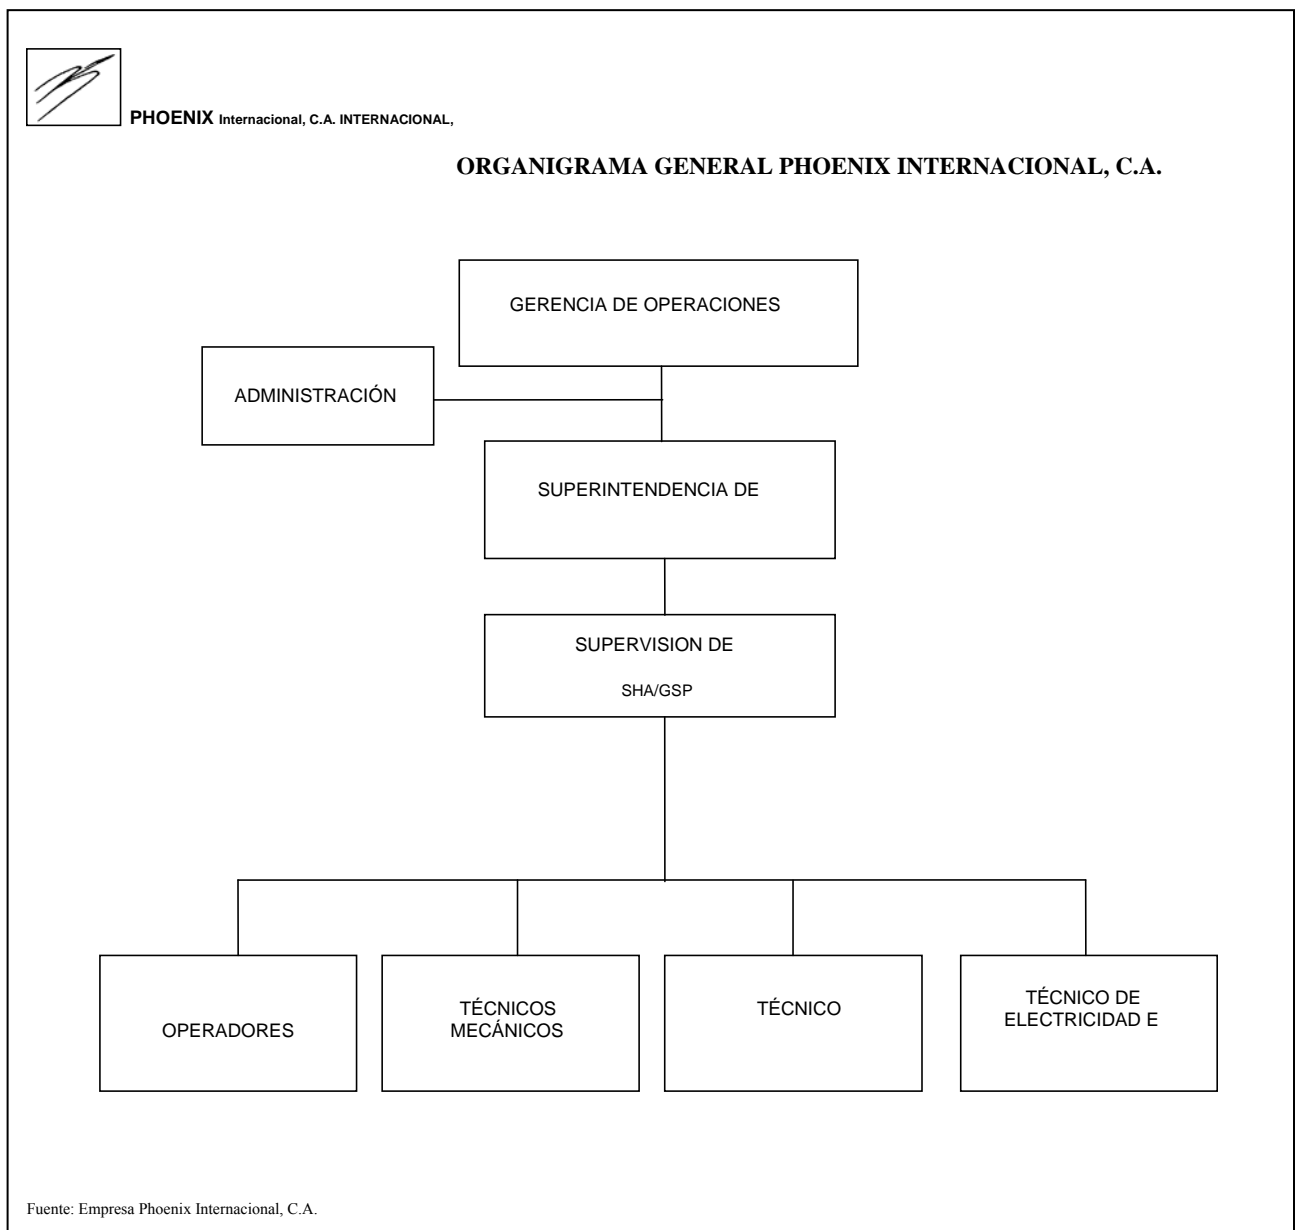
PHOENIX Internacional, C.A. INTERNACIONAL,

ORGANIGRAMA GENERAL PHOENIX INTERNACIONAL, C.A.

GERENCIA DE OPERACIONES

ADMINISTRACIÓN

SUPERINTENDENCIA DE

SUPERVISION DE

SHA/GSP

OPERADORES

TÉCNICOS MECÁNICOS

TÉCNICO

TÉCNICO DE ELECTRICIDAD E

Fuente: Empresa Phoenix Internacional, C.A.